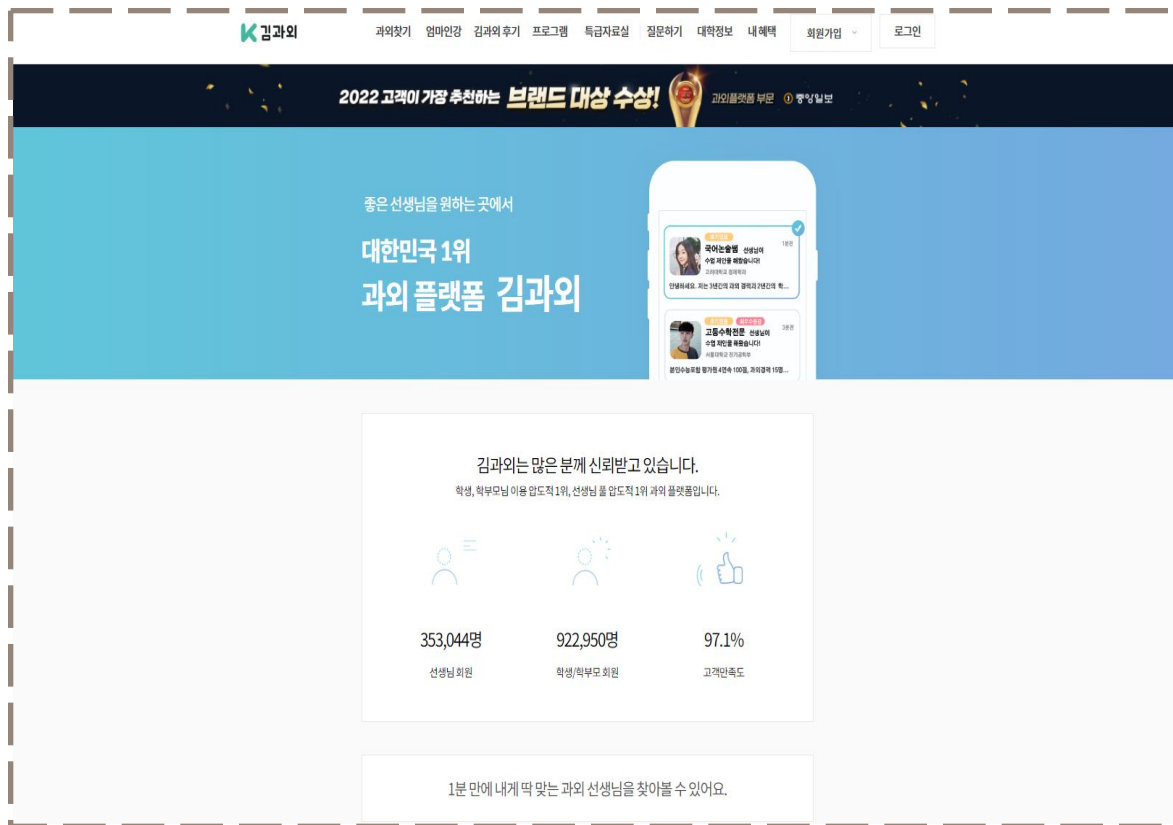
K 김과외

과외찾기 엄마인강 김과외 후기 프로그램 특급자료실 질문하기 대학정보 내 혜택 회원가입 로그인

2022 고객이 가장 추천하는 브랜드 대상 수상! 과외플랫폼 부문 중앙일보

좋은 선생님을 원하는 곳에서

대한민국 1위
과외 플랫폼 김과외

국어는술쌤 선생님이 수업 제안을 해왔습니다!
고려대학교 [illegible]
안녕하세요. 저는 3년간의 과외 경력과 2년간의 학...
1분 전

고등수학전문 선생님이 수업 제안을 해왔습니다!
서울대학교 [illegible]
본인수능포함 평가원 4연속 100점, 과외경력 15명...
3분 전

김과외는 많은 분께 신뢰받고 있습니다.
학생, 학부모님 이용 압도적 1위, 선생님 풀 압도적 1위 과외 플랫폼입니다.

353,044명
선생님 회원

922,950명
학생/학부모 회원

97.1%
고객만족도

1분 만에 내게 딱 맞는 과외 선생님을 찾아볼 수 있어요.